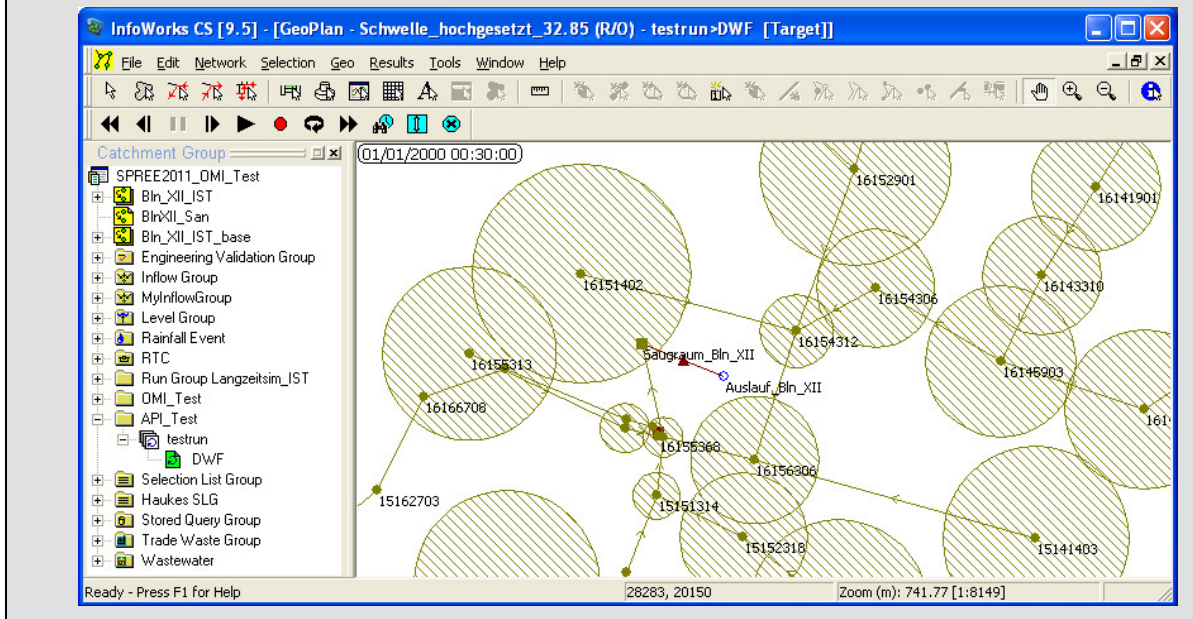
InfoWorks CS [9.5] - [GeoPlan - Schwelle_hochgesetzt_32.85 (R/O) - testrun>DWF [Target]]

File Edit Network Selection Geo Results Tools Window Help

Catchment Group

SPREE2011_OMI_Test
Bln_XII_IST
BlnXII_San
Bln_XII_IST_base
Engineering Validation Group
Inflow Group
MyInflowGroup
Level Group
Rainfall Event
RTC
Run Group Langzeitsim_IST
OMI_Test
API_Test
testrun
DWF
Selection List Group
Haukes SLG
Stored Query Group
Trade Waste Group
Wastewater

01/01/2000 00:30:00

16152901
16141901
16151402
16154306
16143310
16154312
Saugraum_Bln_XII
16155313
Auslauf_Bln_XII
16145903
16166708
161
16155368
16156306
15162703
15151314
15152318
15141403

Ready - Press F1 for Help
28283, 20150
Zoom (m): 741.77 [1:8149]